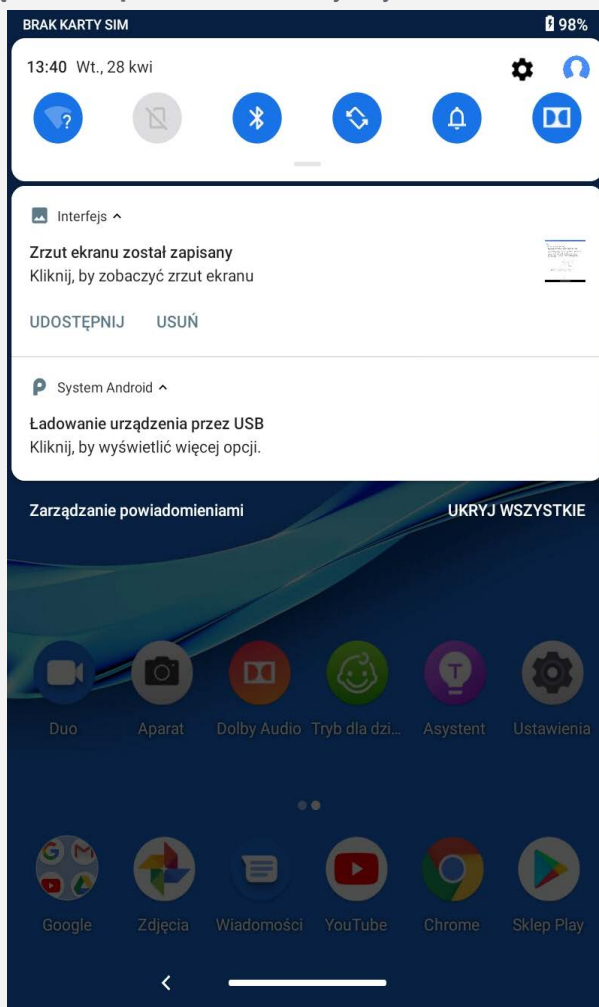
BRAK KARTY SIM
98%

13:40 Wt., 28 kwi

Interfejs ^
Zrzut ekranu został zapisany
Kliknij, by zobaczyć zrzut ekranu
UDOSTĘPNIJ USUŃ

System Android ^
Ładowanie urządzenia przez USB
Kliknij, by wyświetlić więcej opcji.

Zarządzanie powiadomieniami UKRYJ WSZYSTKIE

Duo
Aparat
Dolby Audio
Tryb dla dzi...
Asystent
Ustawienia

Google
Zdjęcia
Wiadomości
YouTube
Chrome
Sklep Play